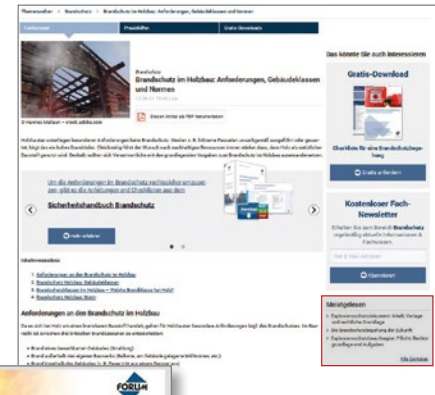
Brandschutz im Holzbau: Anforderungen, Gebäudeklassen und Normen

Sicherheitshandbuch Brandschutz

Mehr erfahren

Inhaltsverzeichnis

Anforderungen an den Brandschutz im Holzbau

Das könnte Sie auch interessieren

Gratis-Download

Checkliste für eine Brandschutzbegehung

Gratis anfordern

Kostenloser Fach-Newsletter

Brandschutz

Abonnieren

Meistgelesen

Alle Beiträge

FORUM